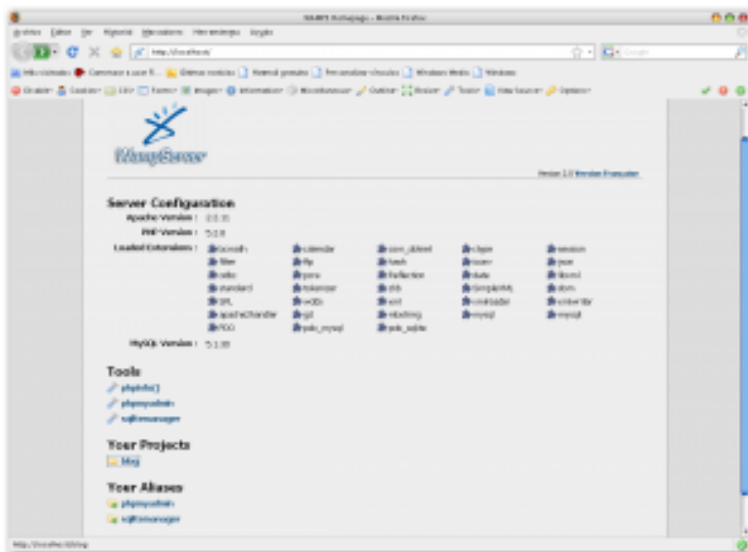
WAMP5 Homepage - Mozilla Firefox

Archivo Editar Ver Historial Marcadores Herramientas Ayuda

http://localhost/

Server Configuration

Apache Version : 2.2.11

PHP Version : 5.2.8

Loaded Extensions :

MySQL Version : 5.1.30

Tools

phpinfo()

phpmyadmin

sqlitemanager

Your Projects

blog

Your Aliases

phpmyadmin

sqlitemanager

http://localhost/blog